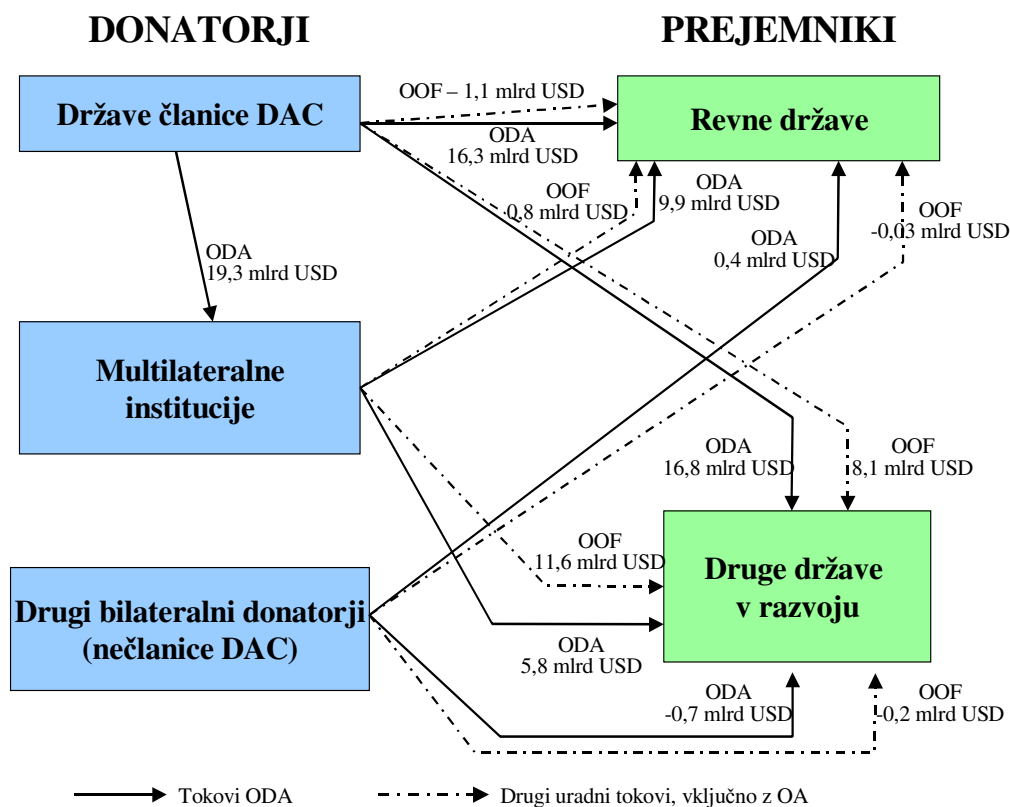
DONATORJI

PREJEMNIKI

Države članice DAC

Revne države

Multilateralne institucije

Drugi bilateralni donatorji (nečlanice DAC)

Druge države v razvoju

OOF – 1,1 mlrd USD

ODA 16,3 mlrd USD

OOF 0,8 mlrd USD

ODA 9,9 mlrd USD

ODA 0,4 mlrd USD

OOF -0,03 mlrd USD

ODA 19,3 mlrd USD

ODA 16,8 mlrd USD

OOF 8,1 mlrd USD

OOF 11,6 mlrd USD

ODA 5,8 mlrd USD

ODA -0,7 mlrd USD

OOF -0,2 mlrd USD

Tokovi ODA

Drugi uradni tokovi, vključno z OA